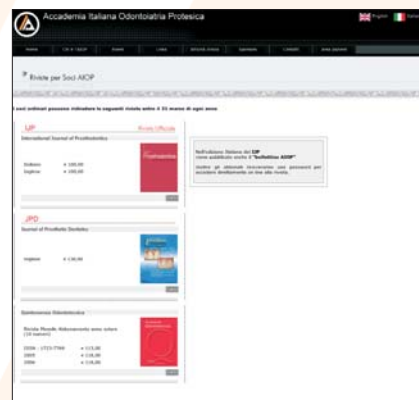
Accademia Italiana Odontoiatria Protesica

English Italiano

Home | Chi è l'AIOP | Eventi | Links | Sezione Soci | Sponsors | Contatti | Area Riservata

Riviste per Soci AIOP

I soci ordinari possono ordinare le seguenti riviste entro il 31 marzo di ogni anno

IJP Rivista Ufficiale

International Journal of Prosthodontics

Italiano € 100,00
Inglese € 100,00

Prosthodontics

Nell'edizione Italiana del IJP viene pubblicato anche il "bollettino AIOP"

Inoltre gli abbonati troveranno una password per accedere direttamente on line alla rivista.

JPD

Journal of Prosthetic Dentistry

Inglese € 130,00

Quintessenza Odontotecnica

Rivista Mensile Abbonamento anno solare (10 numeri)

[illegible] € 115,00
2005 € 115,00
2006 € 115,00